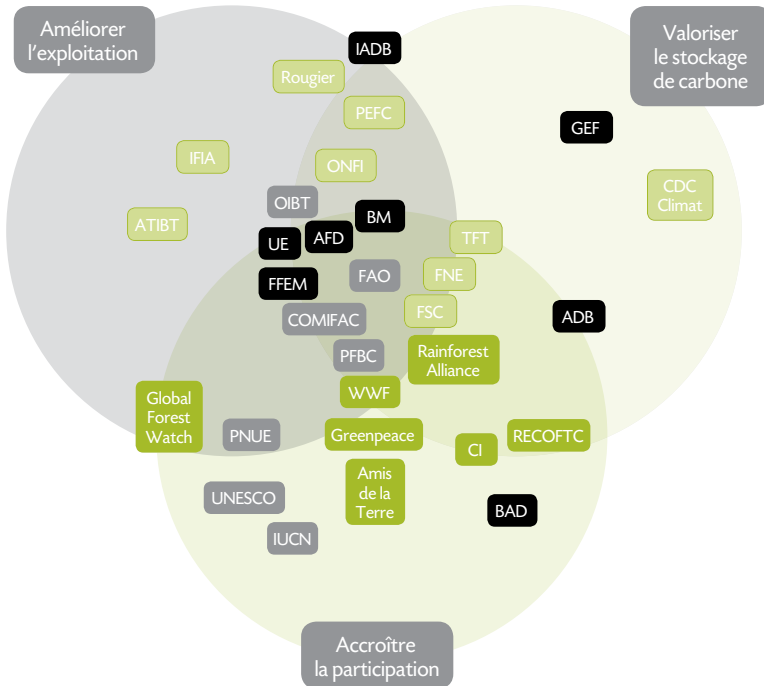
Améliorer l'exploitation

Valoriser le stockage de carbone

IADB

Rougier

PEFC

GEF

IFIA

ONFI

CDC Climat

OIBT

ATIBT

BM

UE

AFD

TFT

FFEM

FAO

FNE

FSC

ADB

COMIFAC

PFBC

Rainforest Alliance

WWF

Global Forest Watch

PNUE

Greenpeace

CI

RECOFTC

Amis de la Terre

UNESCO

BAD

IUCN

Accroître la participation